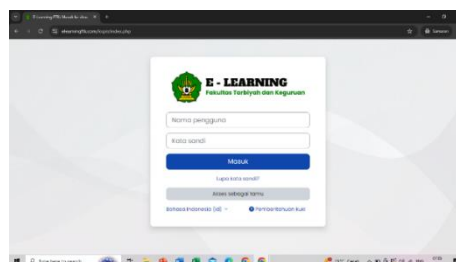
E-Learning FTK Fakultas Ilmu ×

elearningftk.com/login/index.php

E - LEARNING
Fakultas Tarbiyah dan Keguruan

Nama pengguna

Kata sandi

Masuk

Lupa kata sandi?

Akses sebagai tamu

Bahasa Indonesia (id)

Pemberitahuan Kuki

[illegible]